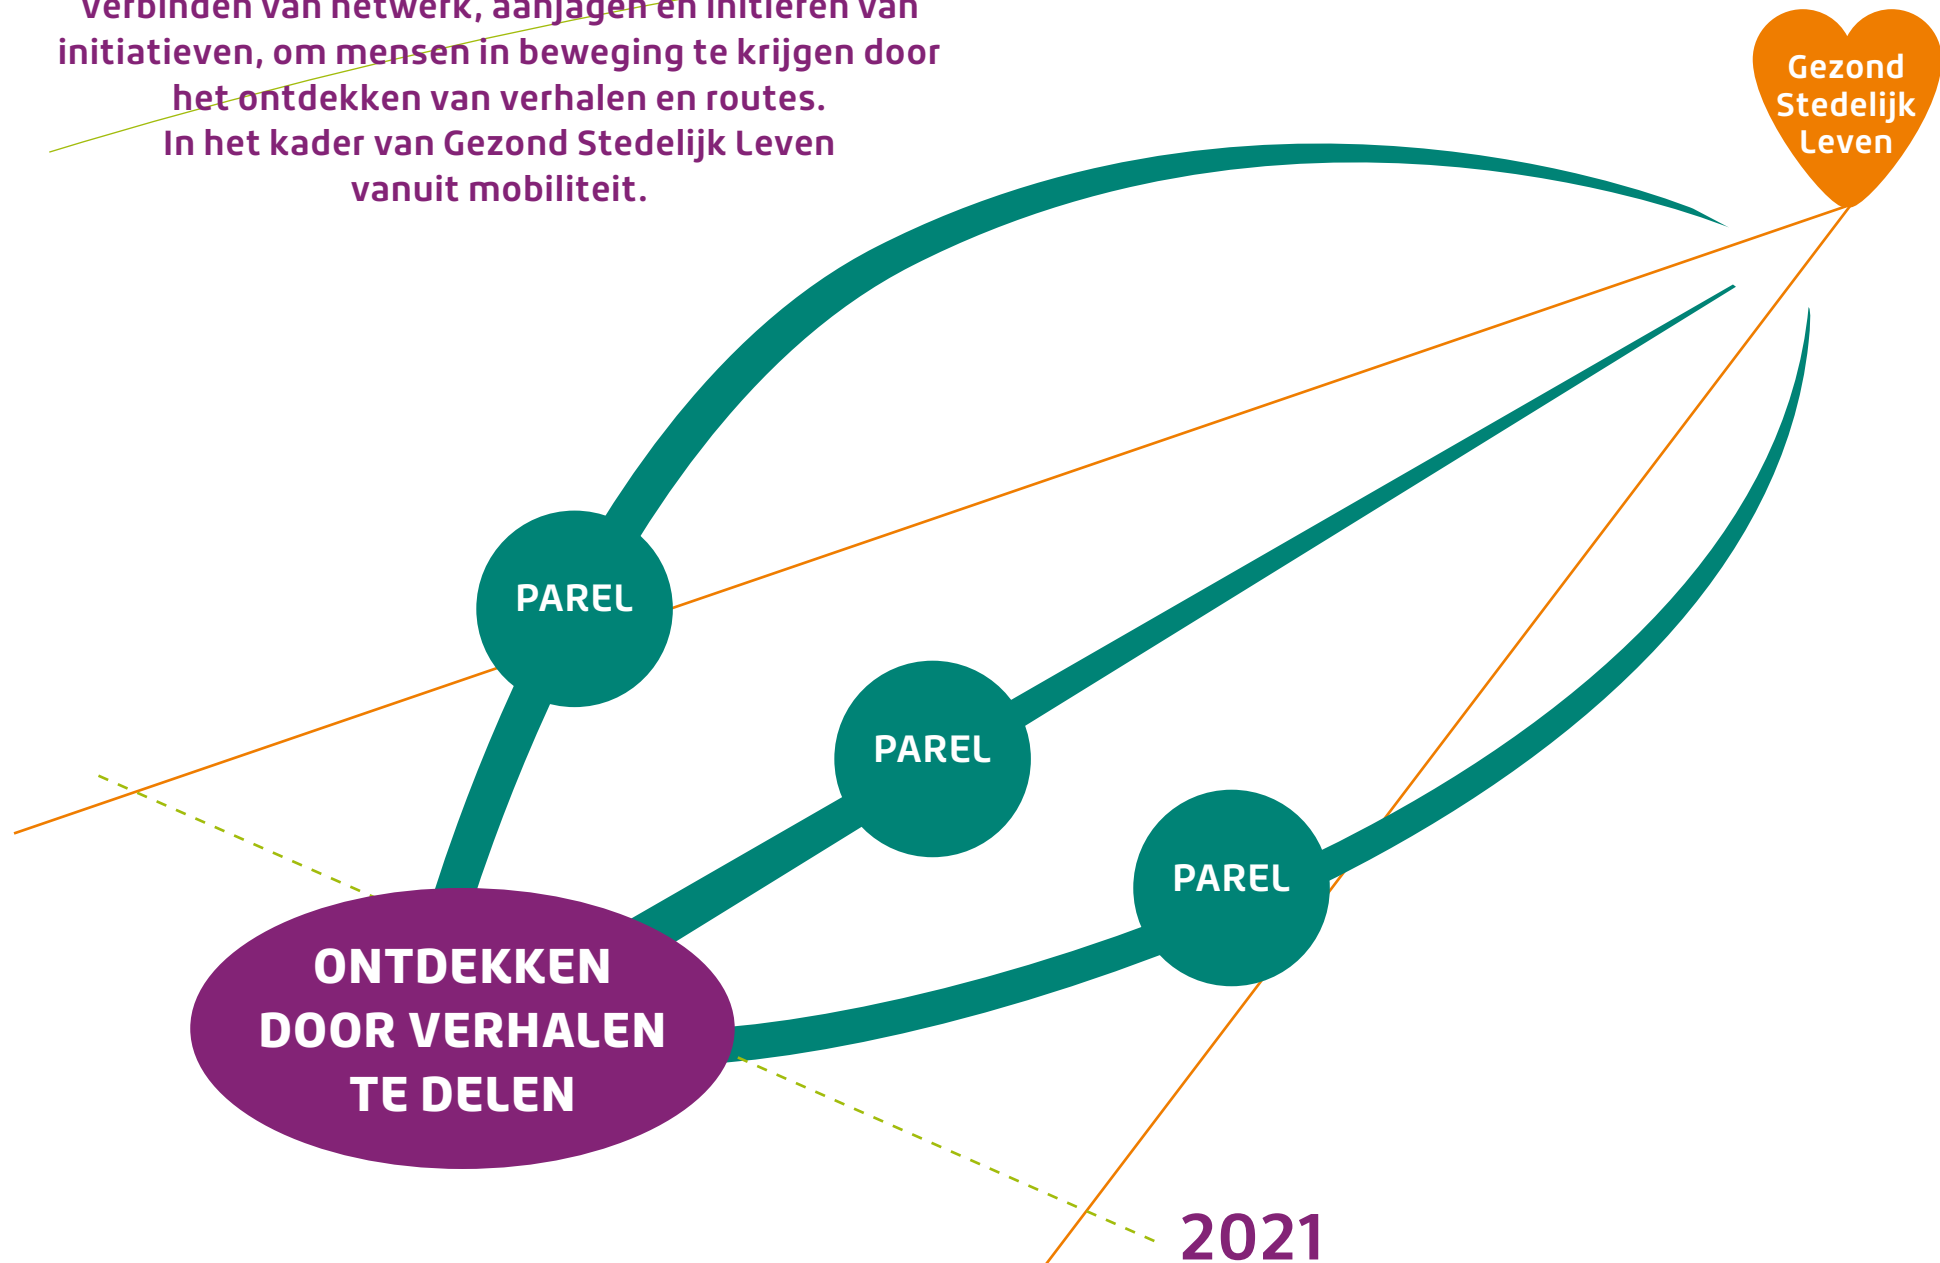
Verbinden van netwerk, aanjagen en initiëren van initiatieven, om mensen in beweging te krijgen door het ontdekken van verhalen en routes.
In het kader van Gezond Stedelijk Leven vanuit mobiliteit.

Gezond Stedelijk Leven

PAREL

PAREL

PAREL

ONTDEKKEN DOOR VERHALEN TE DELEN

2021